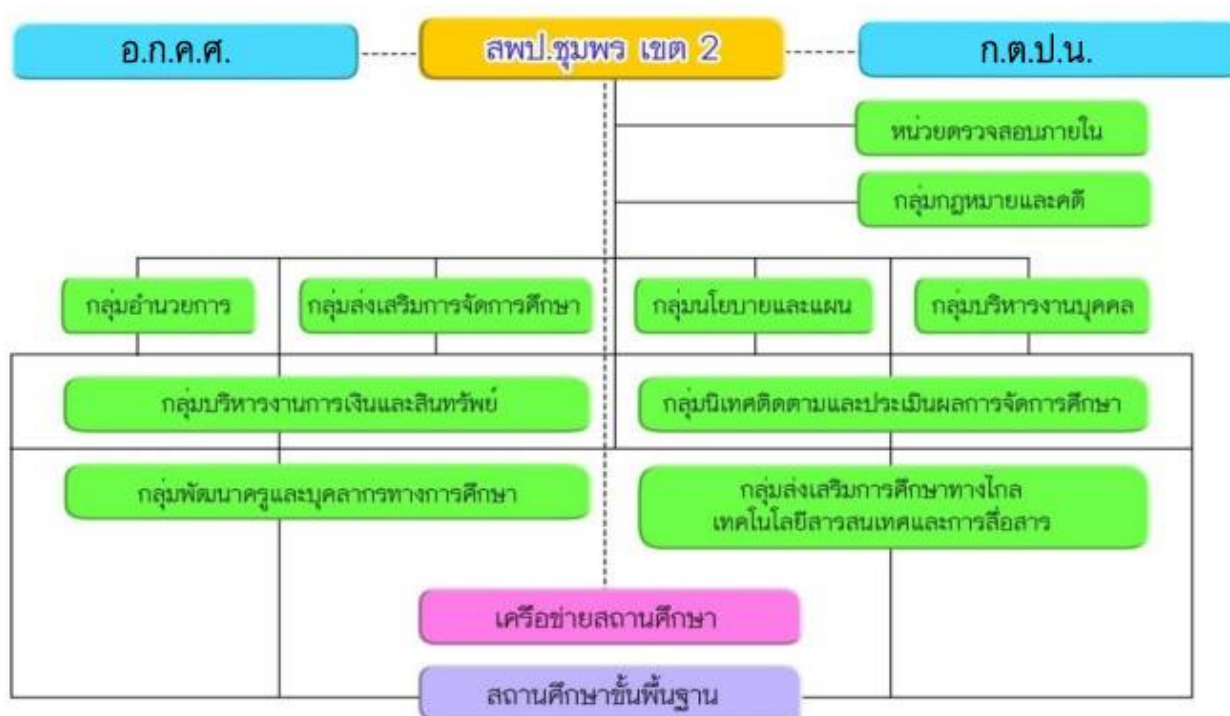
อ.ก.ค.ศ.

สพป.ชุมพร เขต 2

ก.ต.ป.น.

หน่วยตรวจสอบภายใน

กลุ่มกฎหมายและคดี

กลุ่มอำนวยการ

กลุ่มส่งเสริมการจัดการศึกษา

กลุ่มนโยบายและแผน

กลุ่มบริหารงานบุคคล

กลุ่มบริหารงานการเงินและสินทรัพย์

กลุ่มนิเทศติดตามและประเมินผลการจัดการศึกษา

กลุ่มพัฒนาครูและบุคลากรทางการศึกษา

กลุ่มส่งเสริมการศึกษาทางไกล เทคโนโลยีสารสนเทศและการสื่อสาร

เครือข่ายสถานศึกษา

สถานศึกษาขั้นพื้นฐาน